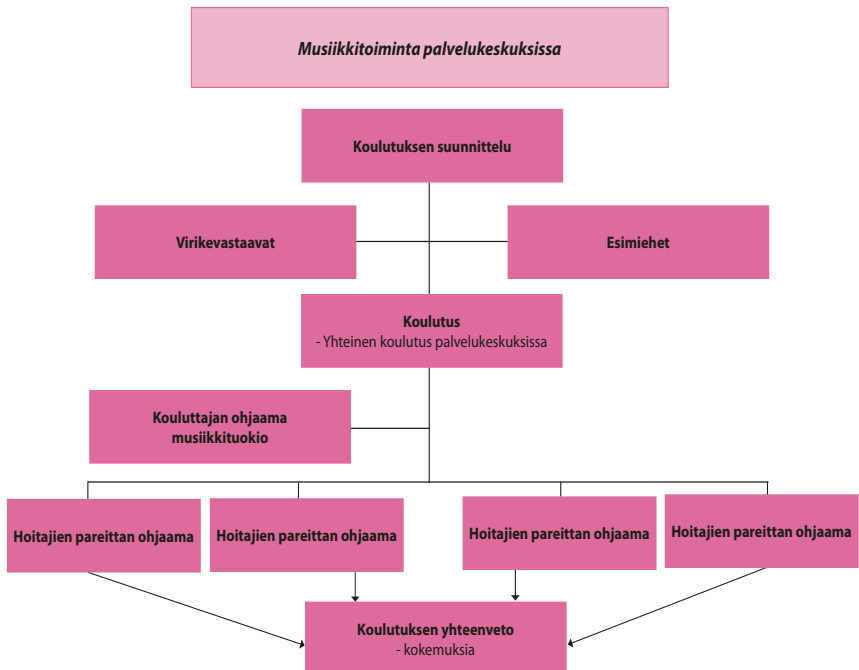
Musiikkitoiminta palvelukeskuksissa

Koulutuksen suunnittelu

Virikevastaavat

Esimiehet

Koulutus
- Yhteinen koulutus palvelukeskuksissa

Kouluttajan ohjaama musiikkituokio

Hoitajien pareittan ohjaama

Hoitajien pareittan ohjaama

Hoitajien pareittan ohjaama

Hoitajien pareittan ohjaama

Koulutuksen yhteenveto
- kokemuksia